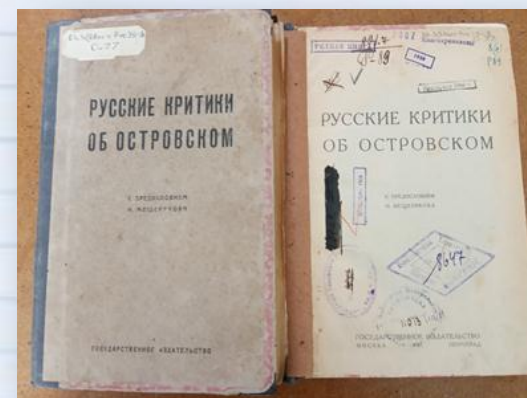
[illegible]
С-77

РУССКИЕ КРИТИКИ
ОБ ОСТРОВСКОМ

С ПРЕДИСЛОВИЕМ
Н. МЕЩЕРЯКОВА

ГОСУДАРСТВЕННОЕ ИЗДАТЕЛЬСТВО

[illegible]

РУССКИЕ КРИТИКИ
ОБ ОСТРОВСКОМ

С ПРЕДИСЛОВИЕМ
Н. МЕЩЕРЯКОВА

8647

ГОСУДАРСТВЕННОЕ ИЗДАТЕЛЬСТВО
МОСКВА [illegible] ЛЕНИНГРАД